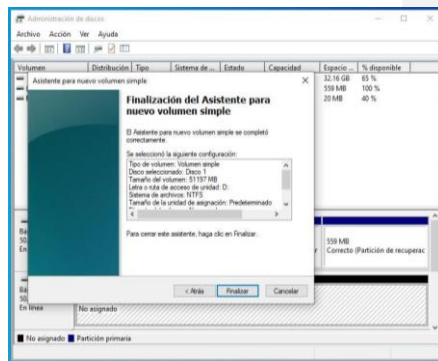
Administración de discos

Archivo Acción Ver Ayuda

| Volumen | Distribución | Tipo | Sistema de ... | Estado | Capacidad | Espacio ... | % disponible |
|---|---|---|---|---|---|---|---|
| | | | | | | 32.16 GB | 65 % |
| | | | | | | 559 MB | 100 % |
| | | | | | | 20 MB | 40 % |

Asistente para nuevo volumen simple

Finalización del Asistente para nuevo volumen simple

El Asistente para nuevo volumen simple se completó correctamente.

Se seleccionó la siguiente configuración:

Tipo de volumen: Volumen simple
Disco seleccionado: Disco 1
Tamaño del volumen: 51197 MB
Letra o ruta de acceso de unidad: D:
Sistema de archivos: NTFS
Tamaño de la unidad de asignación: Predeterminado

Para cerrar este asistente, haga clic en Finalizar.

< Atrás Finalizar Cancelar

559 MB
Correcto (Partición de recuperac

En línea No asignado

No asignado Partición primaria